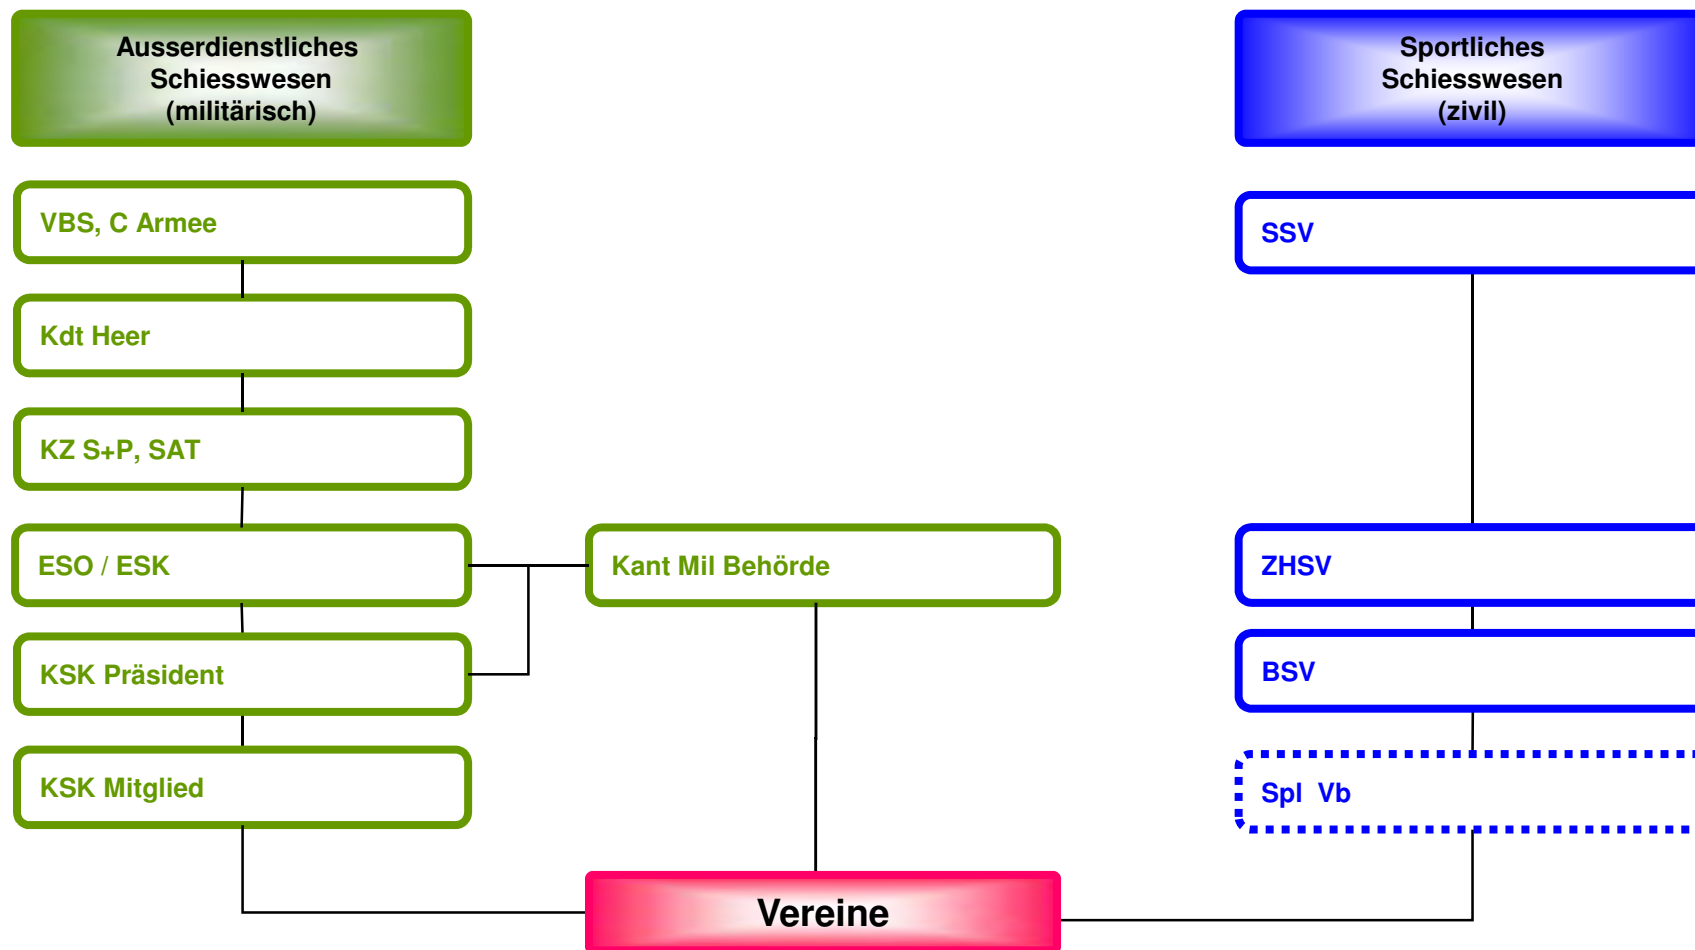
Ausserdienstliches Schiesswesen (militärisch)

Sportliches Schiesswesen (zivil)

VBS, C Armee

SSV

Kdt Heer

KZ S+P, SAT

ESO / ESK

Kant Mil Behörde

ZHSV

KSK Präsident

BSV

KSK Mitglied

Spl Vb

Vereine